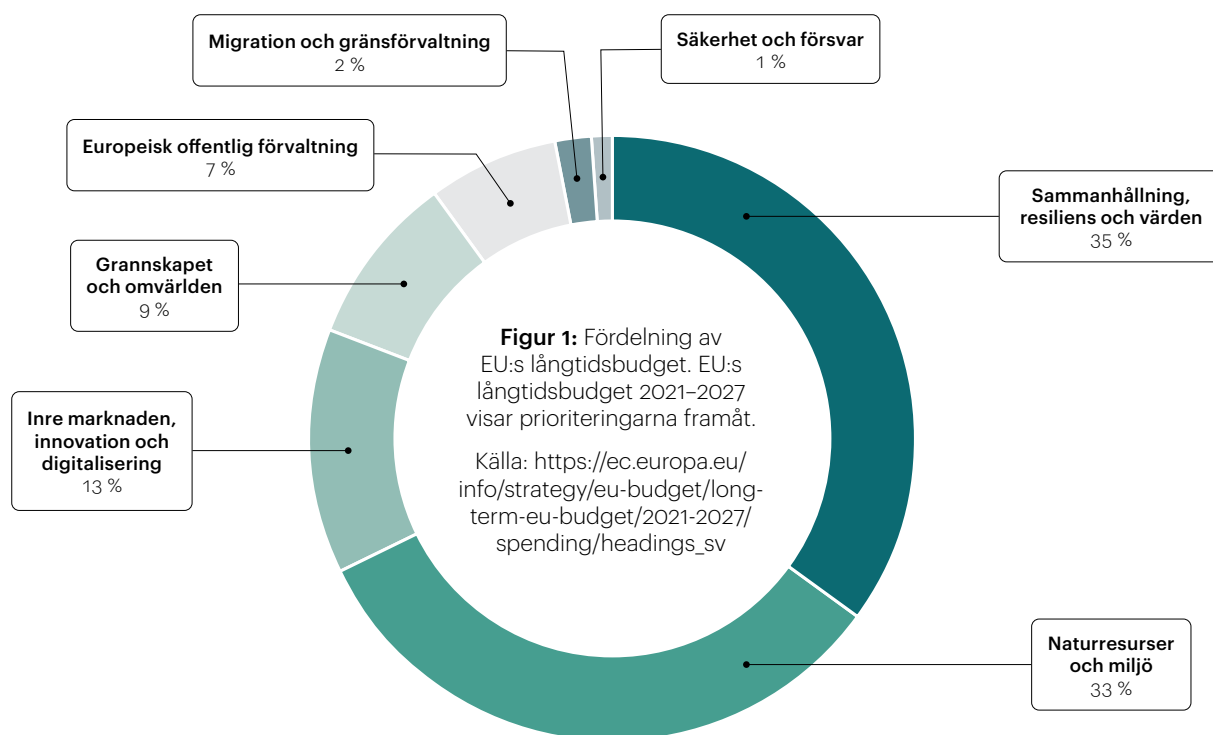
Migration och gränsförvaltning
2 %

Säkerhet och försvar
1 %

Europeisk offentlig förvaltning
7 %

Sammanhållning, resiliens och värden
35 %

Grannskapet och omvärlden
9 %

**Figur 1:** Fördelning av EU:s långtidsbudget. EU:s långtidsbudget 2021–2027 visar prioriteringarna framåt.

Källa: https://ec.europa.eu/info/strategy/eu-budget/long-term-eu-budget/2021-2027/spending/headings_sv

Inre marknaden, innovation och digitalisering
13 %

Naturresurser och miljö
33 %